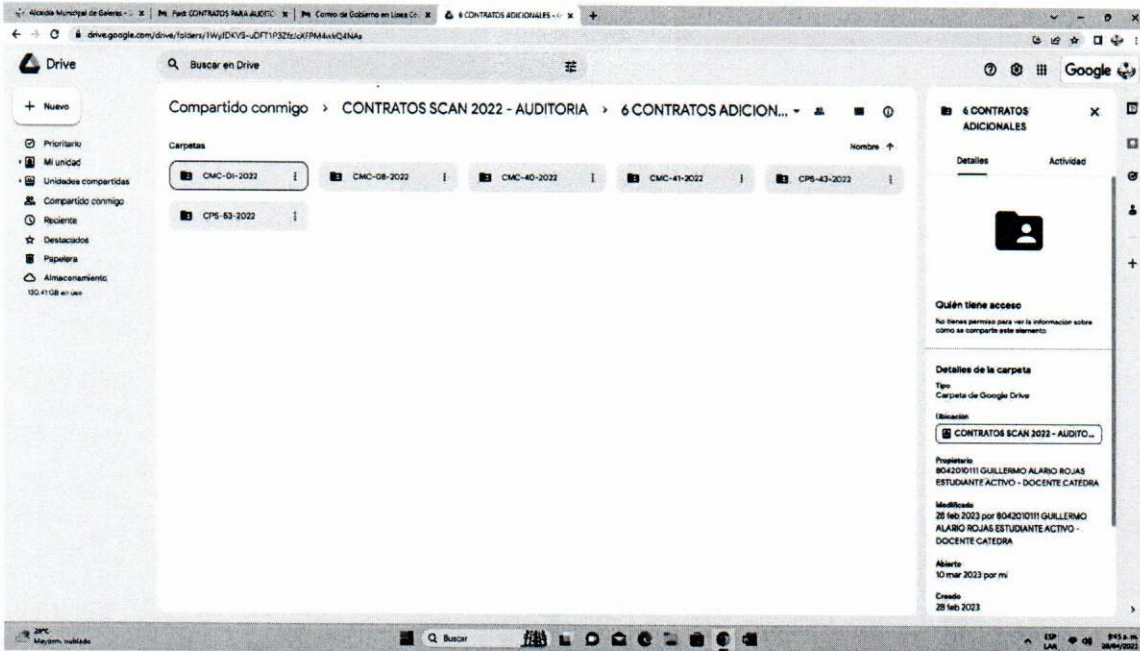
Alcaldía Municipal de Galeras - | Fwd: CONTRATOS PARA AUDITO | Correo de Gobierno en Línea Co | 6 CONTRATOS ADICIONALES - | +

drive.google.com/drive/folders/1WyJDKVS-uDFT1P3ZfzJoXFPM4wkQ4NAs

Drive

Buscar en Drive

Google

+ Nuevo

Prioritario
Mi unidad
Unidades compartidas
Compartido conmigo
Reciente
Destacados
Papelera
Almacenamiento
130.41 GB en uso

Compartido conmigo › CONTRATOS SCAN 2022 - AUDITORIA › 6 CONTRATOS ADICION...

Carpetas

Nombre ↑

CMC-01-2022
CMC-08-2022
CMC-40-2022
CMC-41-2022
CPS-43-2022
CPS-63-2022

6 CONTRATOS ADICIONALES

Detalles
Actividad

Quién tiene acceso
No tienes permiso para ver la información sobre cómo se comparte este elemento

Detalles de la carpeta
Tipo
Carpeta de Google Drive
Ubicación
CONTRATOS SCAN 2022 - AUDITO...
Propietario
8042010111 GUILLERMO ALARIO ROJAS ESTUDIANTE ACTIVO - DOCENTE CATEDRA
Modificado
28 feb 2023 por 8042010111 GUILLERMO ALARIO ROJAS ESTUDIANTE ACTIVO - DOCENTE CATEDRA
Abierto
10 mar 2023 por mí
Creado
28 feb 2023

29°C
Mayorm. nublado

Buscar

ESP LAA
9:15 a.m.
28/04/2023